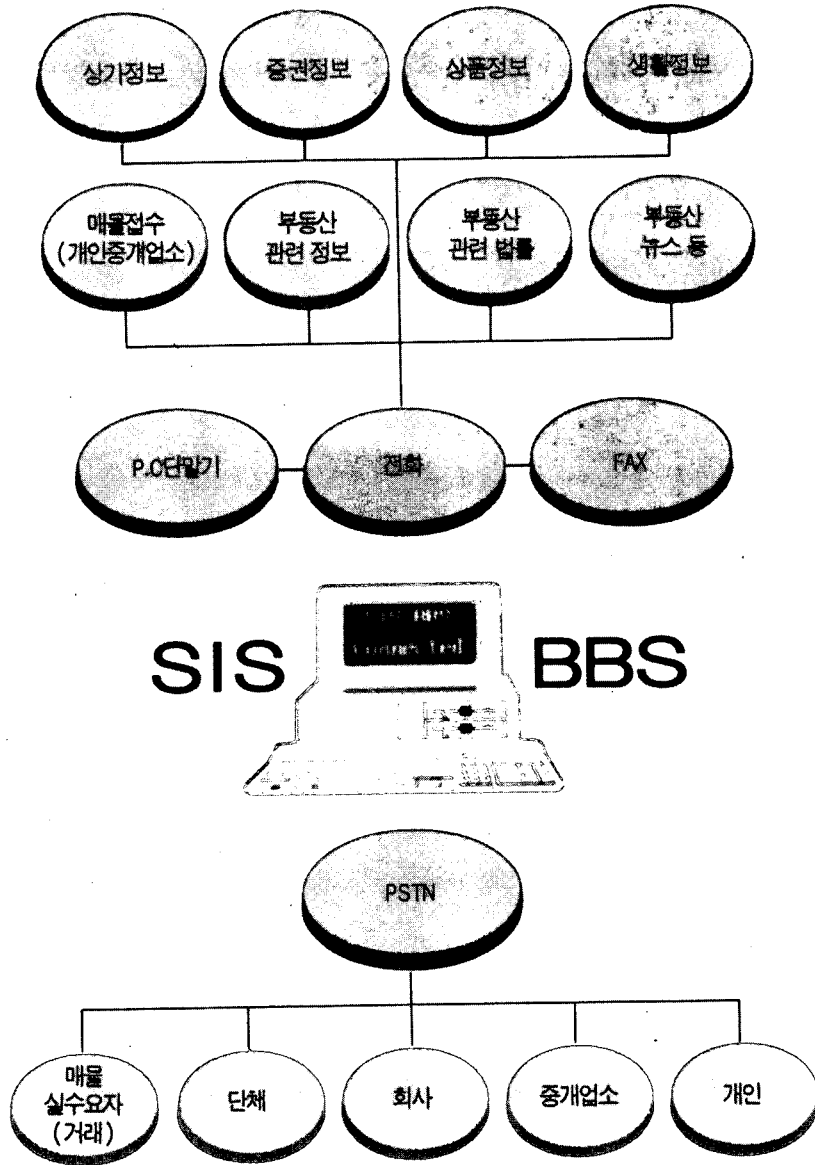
상가정보

증권정보

상품정보

생활정보

매물접수
(개인중개업소)

부동산
관련 정보

부동산
관련 법률

부동산
뉴스 등

P.C단말기

전화

FAX

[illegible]

SIS

BBS

PSTN

매물
실수요자
(거래)

단체

회사

중개업소

개인